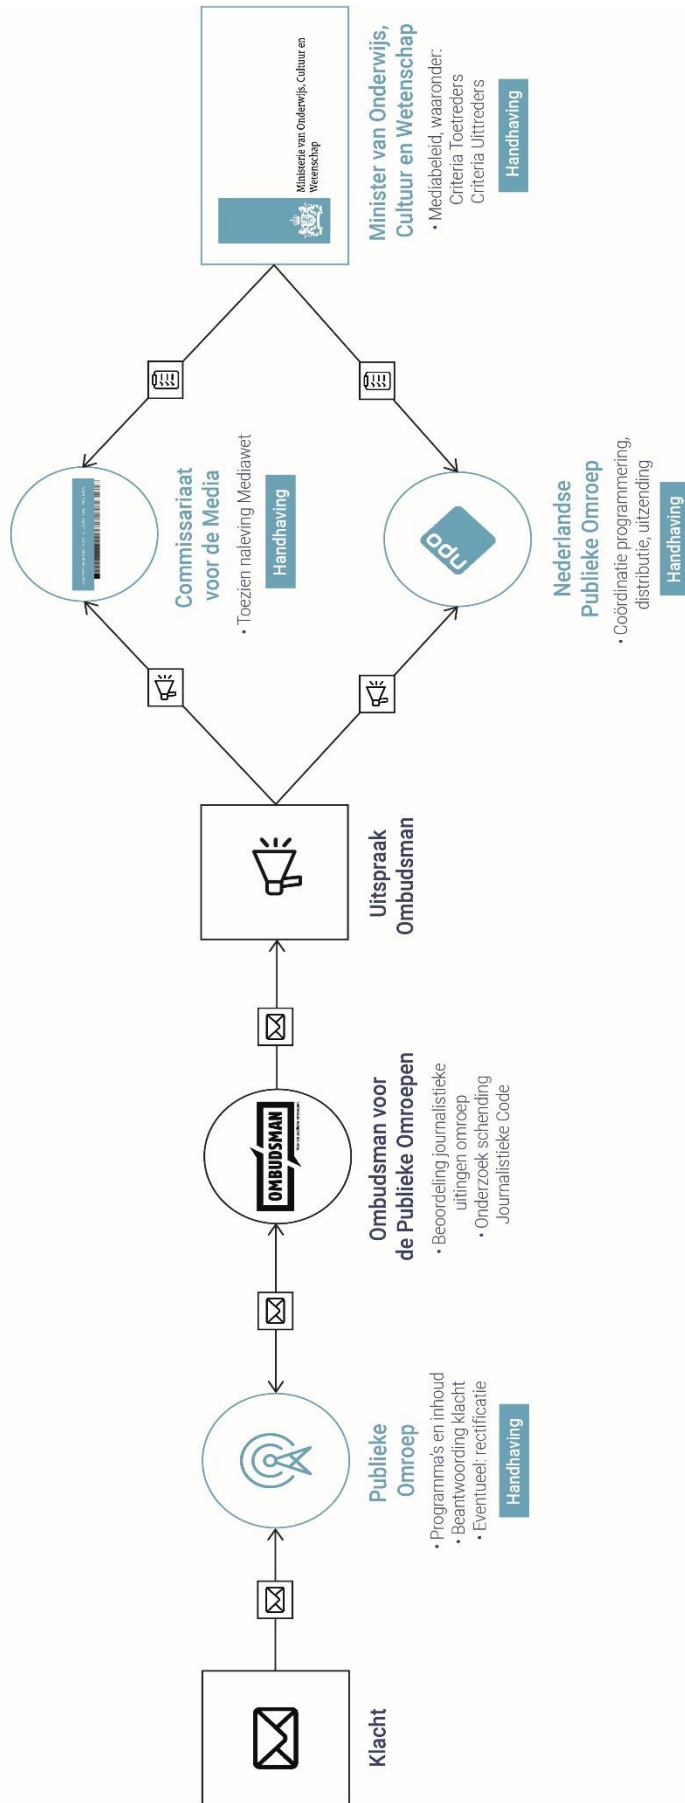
Klacht

Publieke Omroep

• Programma's en inhoud
• Beantwoording klacht
• Eventueel: rectificatie

Handhaving

OMBUDSMAN

Ombudsman voor de Publieke Omroepen

• Beoordeling journalistieke uitingen omroep
• Onderzoek schending Journalistieke Code

Uitspraak Ombudsman

Commissariaat voor de Media

• Toezien naleving Mediawet

Handhaving

npo

Nederlandse Publieke Omroep

• Coördinatie programmering, distributie, uitzending

Handhaving

Ministerie van Onderwijs, Cultuur en Wetenschap

Minister van Onderwijs, Cultuur en Wetenschap

• Mediabeleid, waaronder:
Criteria Toetreders
Criteria Uittreders

Handhaving